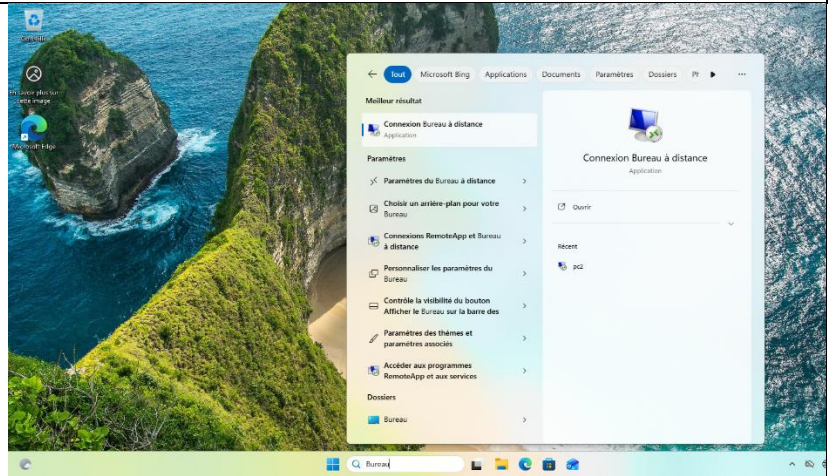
Corbeille

En savoir plus sur cette image

Microsoft Edge

Tout Microsoft Bing Applications Documents Paramètres Dossiers Pł ...

Meilleur résultat

Connexion Bureau à distance
Application

Paramètres

Paramètres du Bureau à distance

Choisir un arrière-plan pour votre Bureau

Connexions RemoteApp et Bureau à distance

Personnaliser les paramètres du Bureau

Contrôle la visibilité du bouton Afficher le Bureau sur la barre des

Paramètres des thèmes et paramètres associés

Accéder aux programmes RemoteApp et aux services

Dossiers

Bureau

Connexion Bureau à distance
Application

Ouvrir

Récent

pc2

Bureau